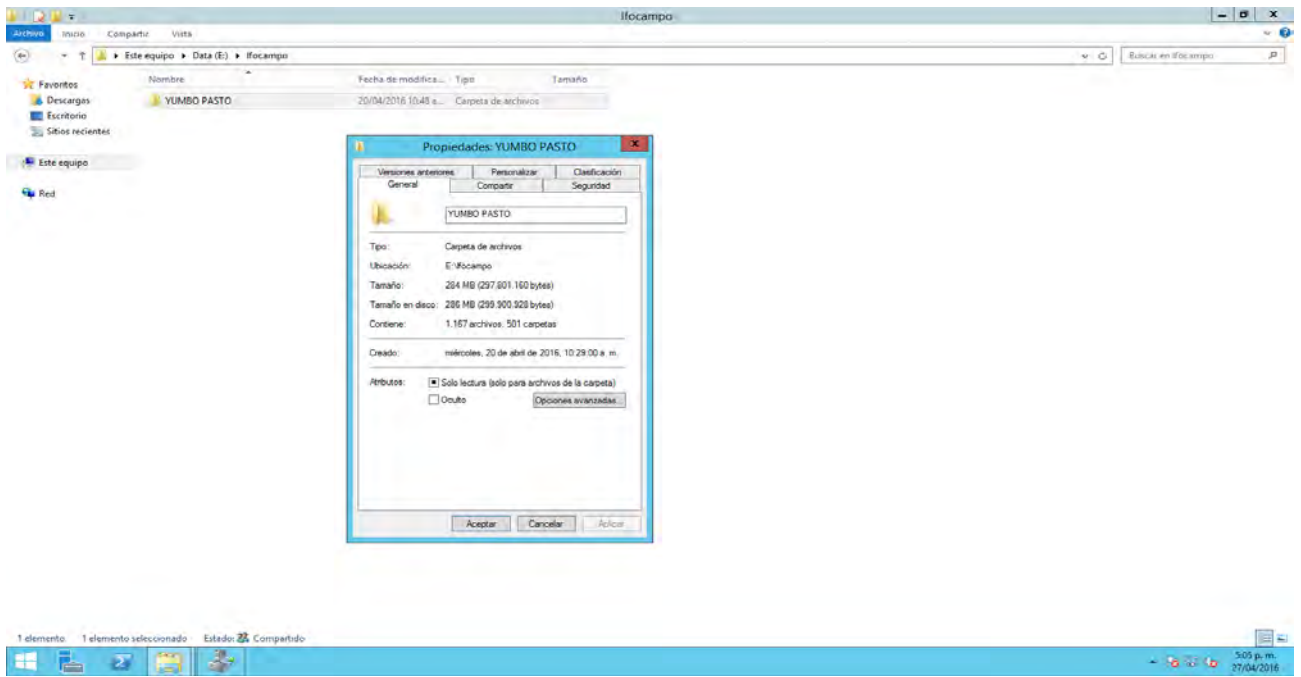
lfocampo

Archivo Inicio Compartir Vista

Este equipo ▸ Data (E:) ▸ lfocampo

Buscar en lfocampo

Favoritos
Descargas
Escritorio
Sitios recientes

Este equipo

Red

| Nombre | Fecha de modifica... | Tipo | Tamaño |
|---|---|---|---|
| YUMBO PASTO | 20/04/2016 10:48 a... | Carpeta de archivos | |

Propiedades: YUMBO PASTO

Versiones anteriores | Personalizar | Clasificación
General | Compartir | Seguridad

YUMBO PASTO

Tipo: Carpeta de archivos

Ubicación: E:\lfocampo

Tamaño: 284 MB (297.801.160 bytes)

Tamaño en disco: 286 MB (299.900.928 bytes)

Contiene: 1.167 archivos, 501 carpetas

Creado: miércoles, 20 de abril de 2016, 10:29:00 a. m.

Atributos: Solo lectura (solo para archivos de la carpeta)
Oculto
Opciones avanzadas...

Aceptar Cancelar Aplicar

1 elemento 1 elemento seleccionado Estado: Compartido

5:05 p. m.
27/04/2016